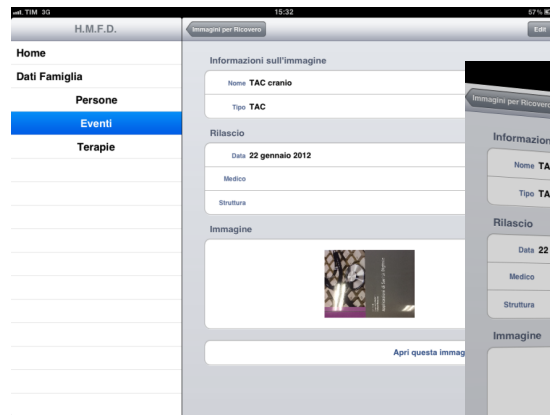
TIM 3G
15:32
57%

H.M.F.D.
Home
Dati Famiglia
Persone
Eventi
Terapie

Immagini per Ricovero
Edit

Informazioni sull'immagine
Nome TAC cranio
Tipo TAC

Rilascio
Data 22 gennaio 2012
Medico
Struttura

Immagine

Apri questa immag

Immagini per Ricovero
Informazion
Nome TA
Tipo TA
Rilascio
Data 22
Medico
Struttura
Immagine